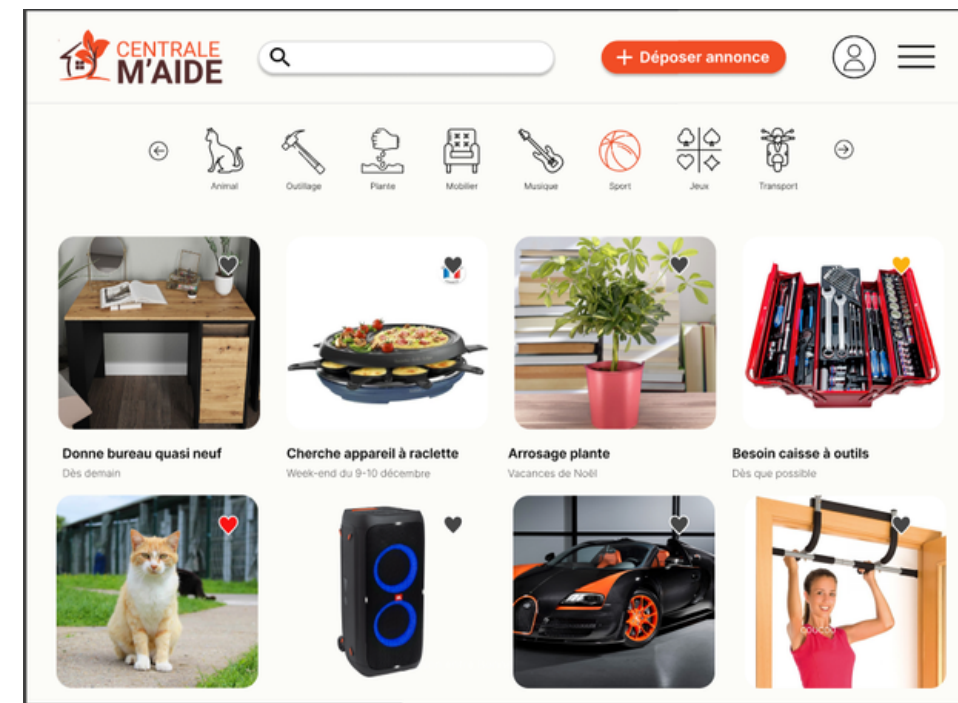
CENTRALE M'AIDE

+ Déposer annonce

Animal
Outillage
Plante
Mobilier
Musique
Sport
Jeux
Transport

Donne bureau quasi neuf
Dès demain

Cherche appareil à raclette
Week-end du 9-10 décembre

Arrosage plante
Vacances de Noël

Besoin caisse à outils
Dès que possible